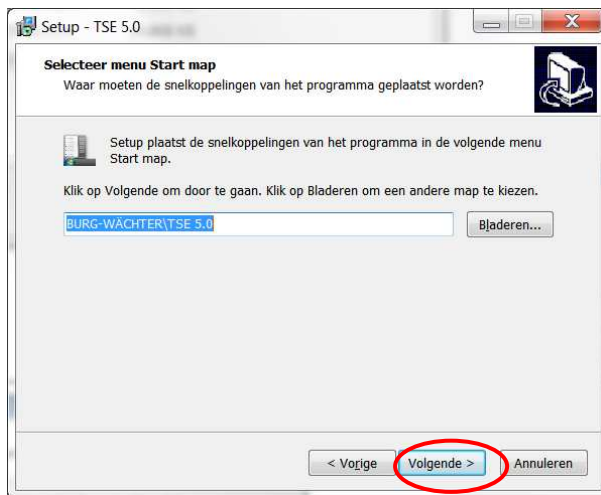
Setup - TSE 5.0

Selecteer menu Start map
Waar moeten de snelkoppelingen van het programma geplaatst worden?

Setup plaatst de snelkoppelingen van het programma in de volgende menu Start map.

Klik op Volgende om door te gaan. Klik op Bladeren om een andere map te kiezen.

BURG-WÄCHTER\TSE 5.0

Bladeren...

< Vorige

Volgende >

Annuleren